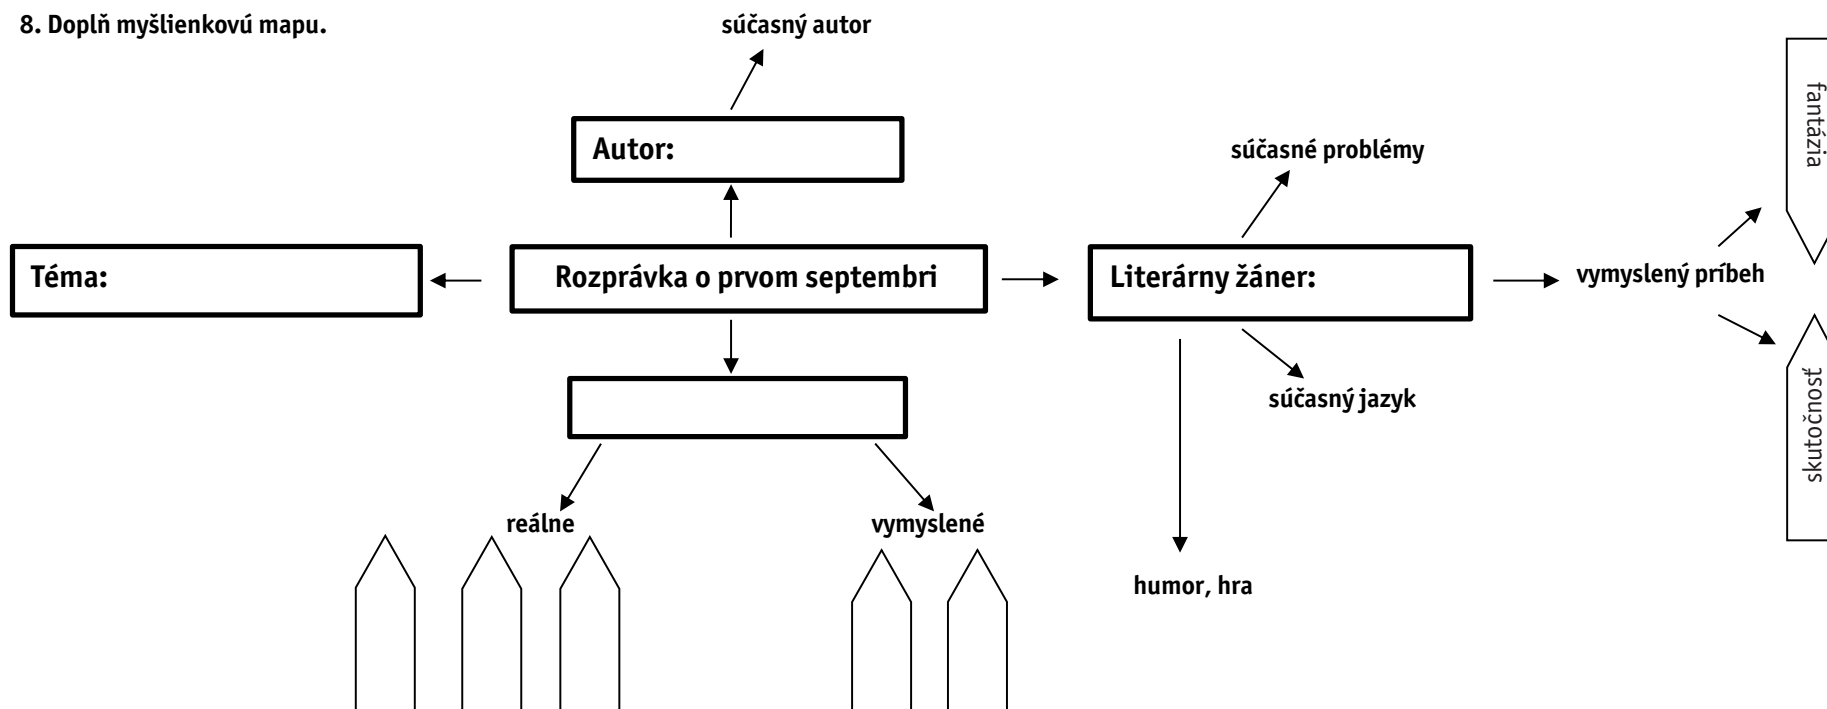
8. Doplň myšlienkovú mapu.

súčasný autor

Autor:

Téma:

Rozprávka o prvom septembri

Literárny žáner:

súčasné problémy

súčasný jazyk

humor, hra

vymyslený príbeh

fantázia

skutočnosť

reálne

vymyslené